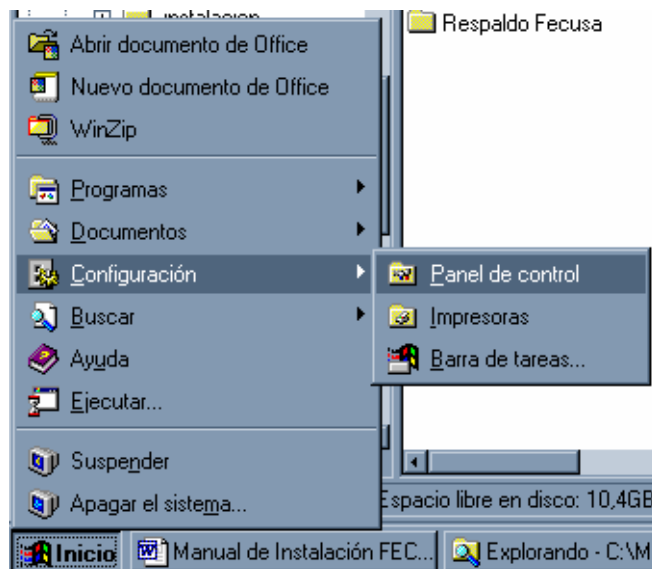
instalacion

Respaldo Fecusa

Abrir documento de Office

Nuevo documento de Office

WinZip

Programas

Documentos

Configuración

Buscar

Ayuda

Ejecutar...

Suspender

Apagar el sistema...

Panel de control

Impresoras

Barra de tareas...

Espacio libre en disco: 10,4GB

Inicio

Manual de Instalación FEC...

Explorando - C:\M